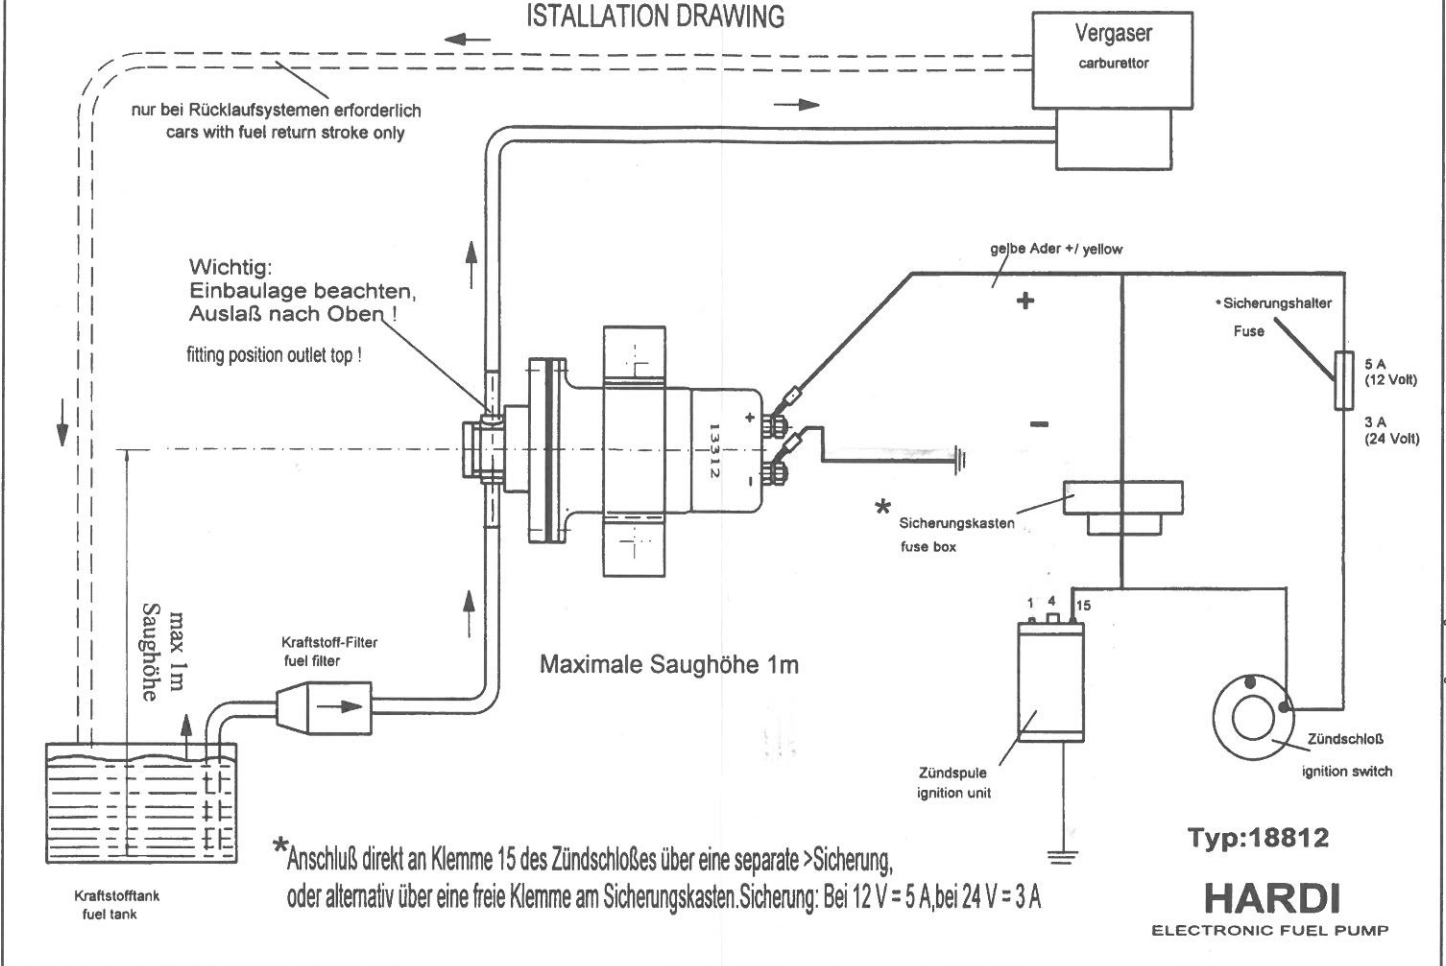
ISTALLATION DRAWING

Vergaser
carburettor

nur bei Rücklaufsystemen erforderlich
cars with fuel return stroke only

Wichtig:
Einbaulage beachten,
Auslaß nach Oben !

fitting position outlet top !

gelbe Ader +/ yellow

+

* Sicherungshalter
Fuse

5 A
(12 Volt)

3 A
(24 Volt)

−

13312

+

−

*

Sicherungskasten
fuse box

max 1m
Saughöhe

Kraftstoff-Filter
fuel filter

Maximale Saughöhe 1m

1 4 15

Zündschloß
ignition switch

Zündspule
ignition unit

*Anschluß direkt an Klemme 15 des Zündschloßes über eine separate >Sicherung, oder alternativ über eine freie Klemme am Sicherungskasten.Sicherung: Bei 12 V = 5 A,bei 24 V = 3 A

Typ:18812

HARDI
ELECTRONIC FUEL PUMP

Kraftstofftank
fuel tank